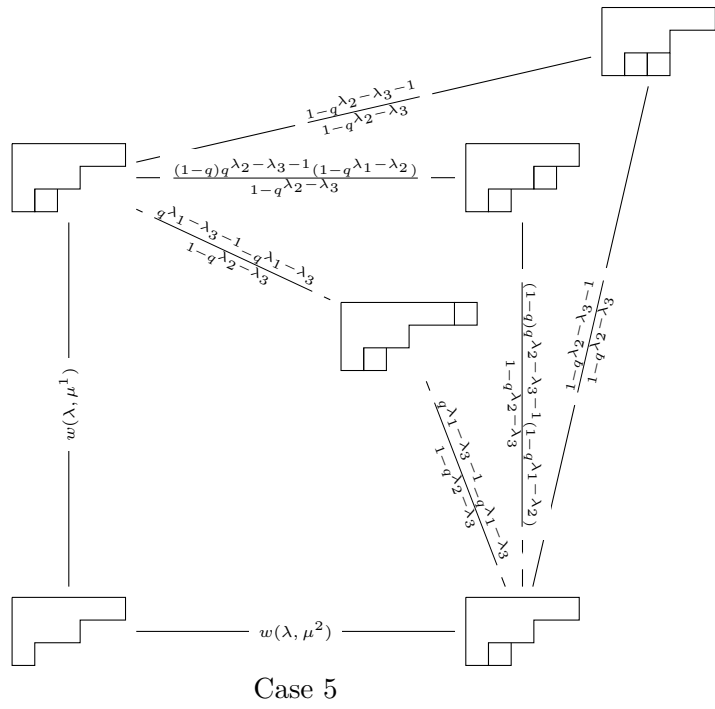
$\frac{1-q^{\lambda_2-\lambda_3-1}}{1-q^{\lambda_2-\lambda_3}}$

$\frac{(1-q)q^{\lambda_2-\lambda_3-1}(1-q^{\lambda_1-\lambda_2})}{1-q^{\lambda_2-\lambda_3}}$

$\frac{q^{\lambda_1-\lambda_3-1}-q^{\lambda_1-\lambda_3}}{1-q^{\lambda_2-\lambda_3}}$

$w(\lambda,\mu^1)$

$\frac{(1-q)q^{\lambda_2-\lambda_3-1}(1-q^{\lambda_1-\lambda_2})}{1-q^{\lambda_2-\lambda_3}}$

$\frac{1-q^{\lambda_2-\lambda_3-1}}{1-q^{\lambda_2-\lambda_3}}$

$\frac{q^{\lambda_1-\lambda_3-1}-q^{\lambda_1-\lambda_3}}{1-q^{\lambda_2-\lambda_3}}$

$w(\lambda,\mu^2)$

Case 5